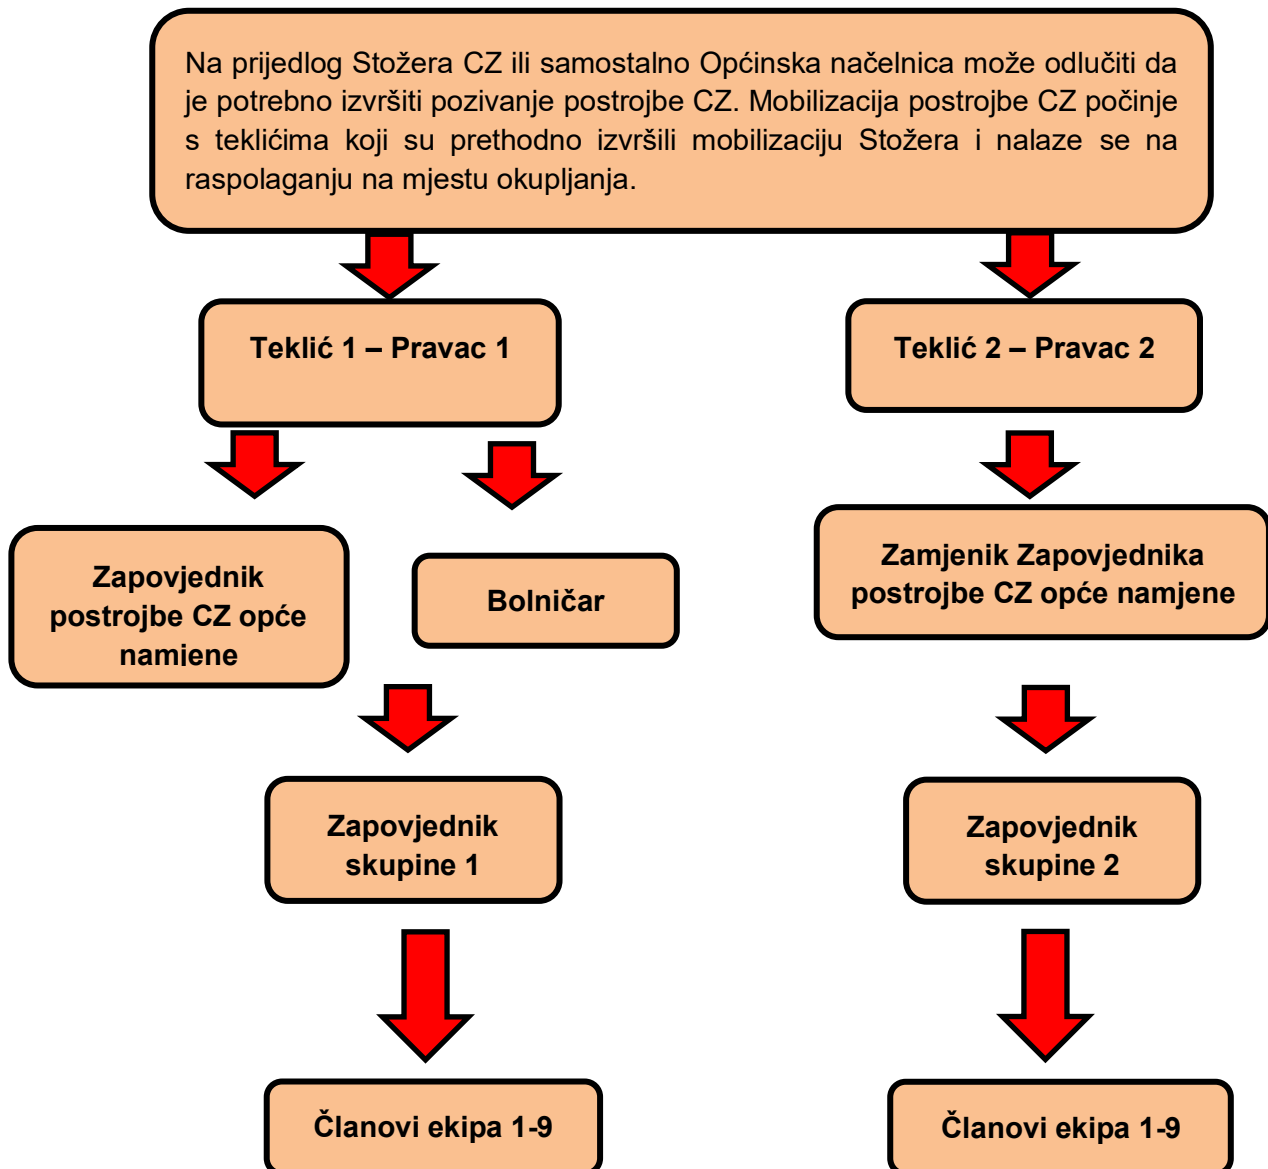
Na prijedlog Stožera CZ ili samostalno Općinska načelnica može odlučiti da je potrebno izvršiti pozivanje postrojbe CZ. Mobilizacija postrojbe CZ počinje s teklićima koji su prethodno izvršili mobilizaciju Stožera i nalaze se na raspolaganju na mjestu okupljanja.

Teklić 1 – Pravac 1

Teklić 2 – Pravac 2

Zapovjednik postrojbe CZ opće namiene

Bolničar

Zamjenik Zapovjednika postrojbe CZ opće namjene

Zapovjednik skupine 1

Zapovjednik skupine 2

Članovi ekipa 1-9

Članovi ekipa 1-9